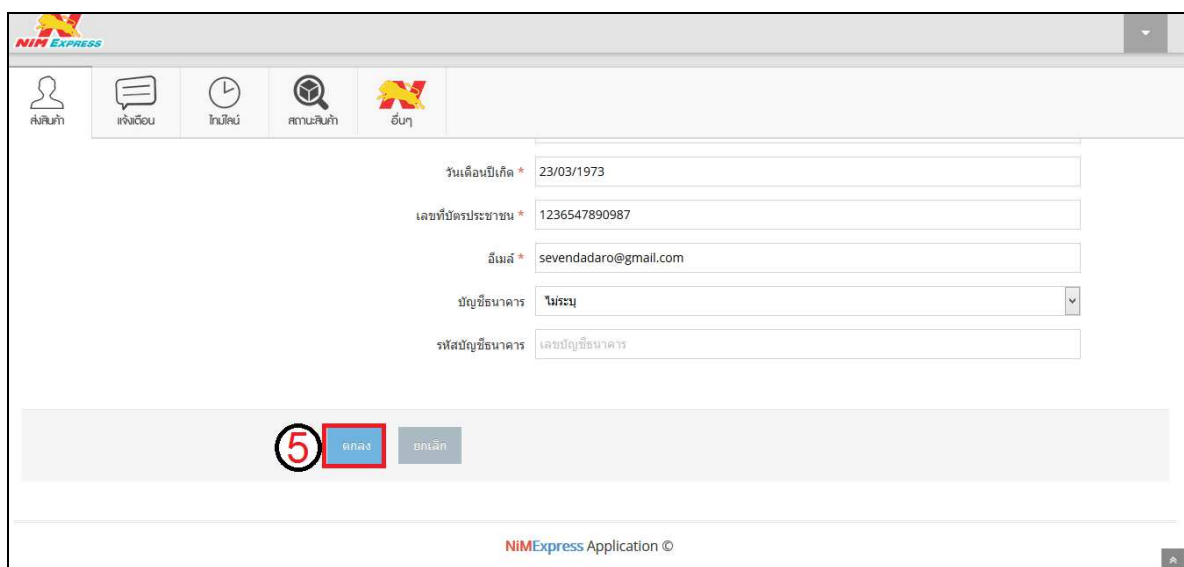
NIM EXPRESS

ส่งสินค้า แจ้งเตือน ไทม์ไลน์ สถานะสินค้า อื่นๆ

วันเดือนปีเกิด * 23/03/1973

เลขที่บัตรประชาชน * 1236547890987

อีเมล์ * sevendadaro@gmail.com

บัญชีธนาคาร ไม่ระบุ

รหัสบัญชีธนาคาร เลขบัญชีธนาคาร

5 ตกลง ยกเลิก

NiMExpress Application ©